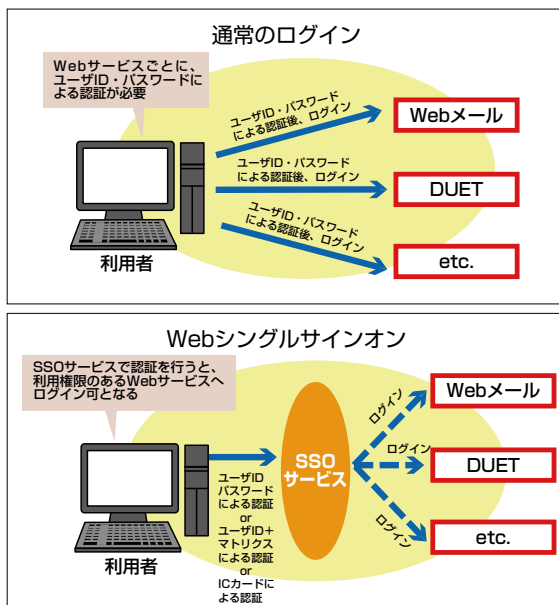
通常のログイン

Webサービスごとに、ユーザID・パスワードによる認証が必要

ユーザID・パスワードによる認証後、ログイン

ユーザID・パスワードによる認証後、ログイン

ユーザID・パスワードによる認証後、ログイン

Webメール

DUET

etc.

利用者

Webシングルサインオン

SSOサービスで認証を行うと、利用権限のあるWebサービスへログイン可となる

ユーザID パスワードによる認証 or ユーザID+マトリクスによる認証 or ICカードによる認証

SSO サービス

ログイン

ログイン

ログイン

Webメール

DUET

etc.

利用者